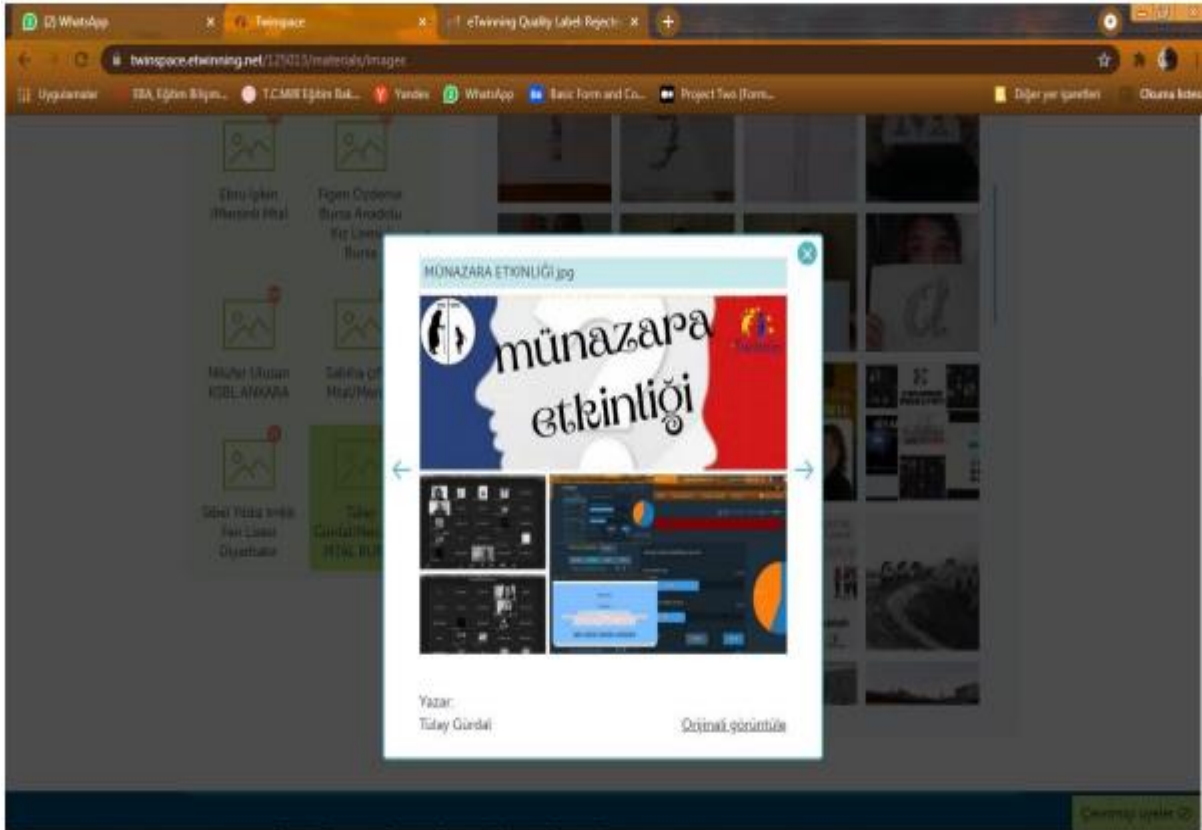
(2) WhatsApp
Twinspace
eTwinning Quality Label Rejecti
twinspace.etwinning.net/125013/materials/images
Uygulamalar
EBA, Eğitim Bilişim...
T.C.MEB Eğitim Bak...
Yandex
WhatsApp
Basic Form and Co...
Project Two (Form...
Diğer yer işaretleri
Okuma listesi

Ebru Işıkan Mersinli Mtal
Figen Özdemir Bursa Anadolu Kız Lisesi Bursa
Nilüfer Ulusan KSBL ANKARA
Sabiha Çif Mtal/Mer
Sibel Yıldız Imkb Fen Lisesi Diyarbakır
Tülay Gürdal/Mer MTAL BUR

MÜNAZARA ETKİNLİĞİ.jpg

münazara etkinliği

Yazar:
Tülay Gürdal
Orijinali görüntüle

Çevrimiçi üyeler (2)